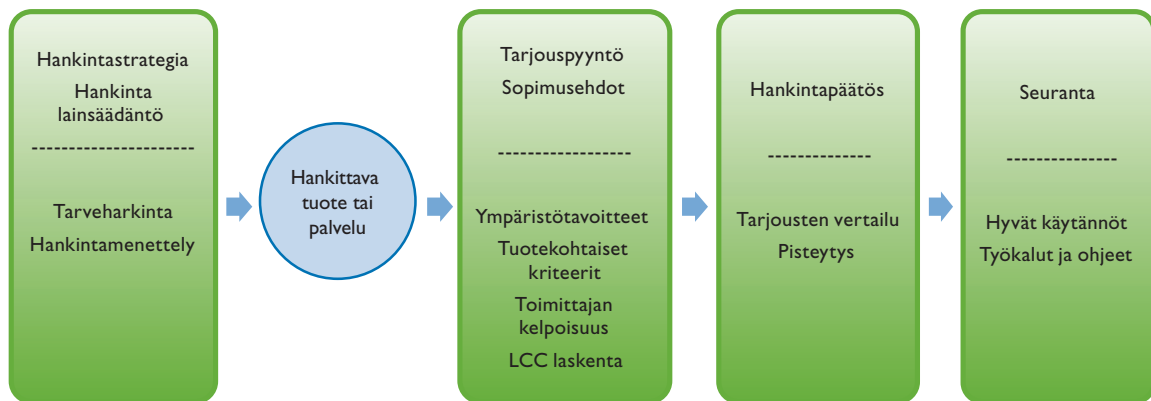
Hankintastrategia
Hankinta lainsäädäntö
----------------------
Tarveharkinta
Hankintamenettely

Hankittava tuote tai palvelu

Tarjouspyyntö
Sopimusehdot
------------------
Ympäristötavoitteet
Tuotekohtaiset kriteerit
Toimittajan kelpoisuus
LCC laskenta

Hankintapäätös
--------------
Tarjousten vertailu
Pisteytys

Seuranta
---------------
Hyvät käytännöt
Työkalut ja ohjeet